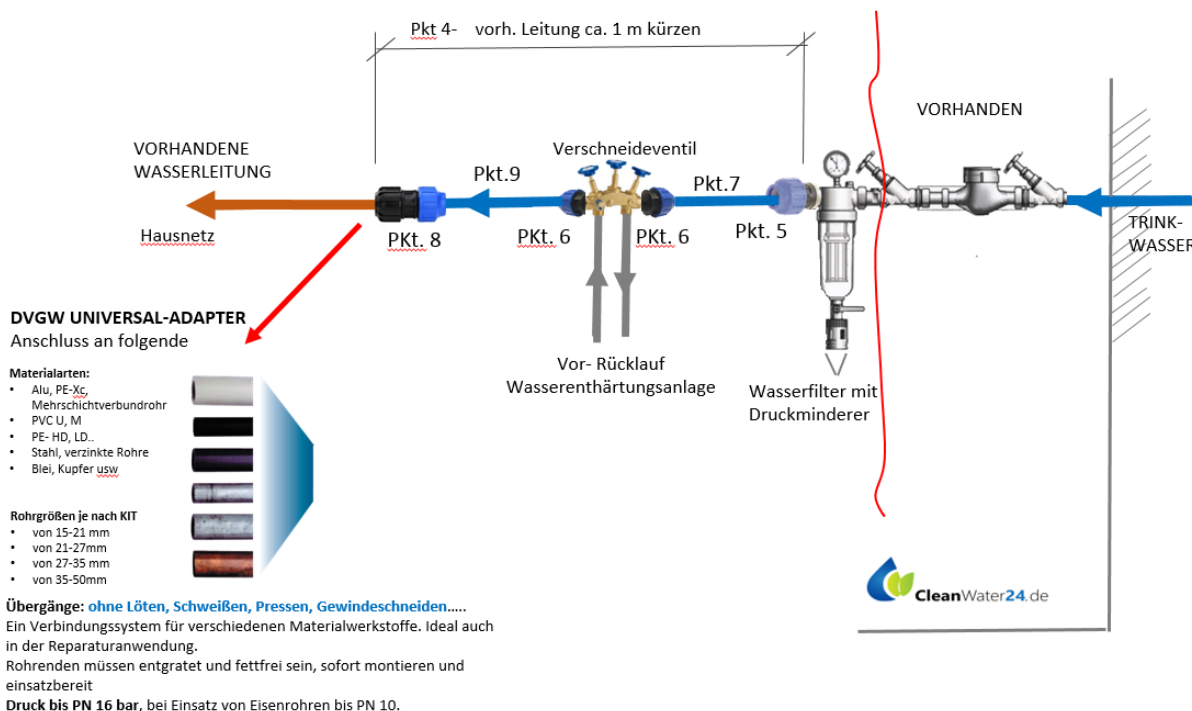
Pkt 4- vorh. Leitung ca. 1 m kürzen

VORHANDEN

VORHANDENE WASSERLEITUNG

Verschneideventil

Pkt.9

Pkt.7

Hausnetz

PKt. 8

PKt. 6

PKt. 6

Pkt. 5

TRINK-WASSER

DVGW UNIVERSAL-ADAPTER
Anschluss an folgende

Materialarten:
• Alu, PE-Xc, Mehrschichtverbundrohr
• PVC U, M
• PE- HD, LD..
• Stahl, verzinkte Rohre
• Blei, Kupfer usw

Rohrgrößen je nach KIT
• von 15-21 mm
• von 21-27mm
• von 27-35 mm
• von 35-50mm

Vor- Rücklauf
Wasserenthärtungsanlage

Wasserfilter mit Druckminderer

CleanWater24.de

Übergänge: ohne Löten, Schweißen, Pressen, Gewindeschneiden…..
Ein Verbindungssystem für verschiedenen Materialwerkstoffe. Ideal auch in der Reparaturanwendung.
Rohrenden müssen entgratet und fettfrei sein, sofort montieren und einsatzbereit
Druck bis PN 16 bar, bei Einsatz von Eisenrohren bis PN 10.